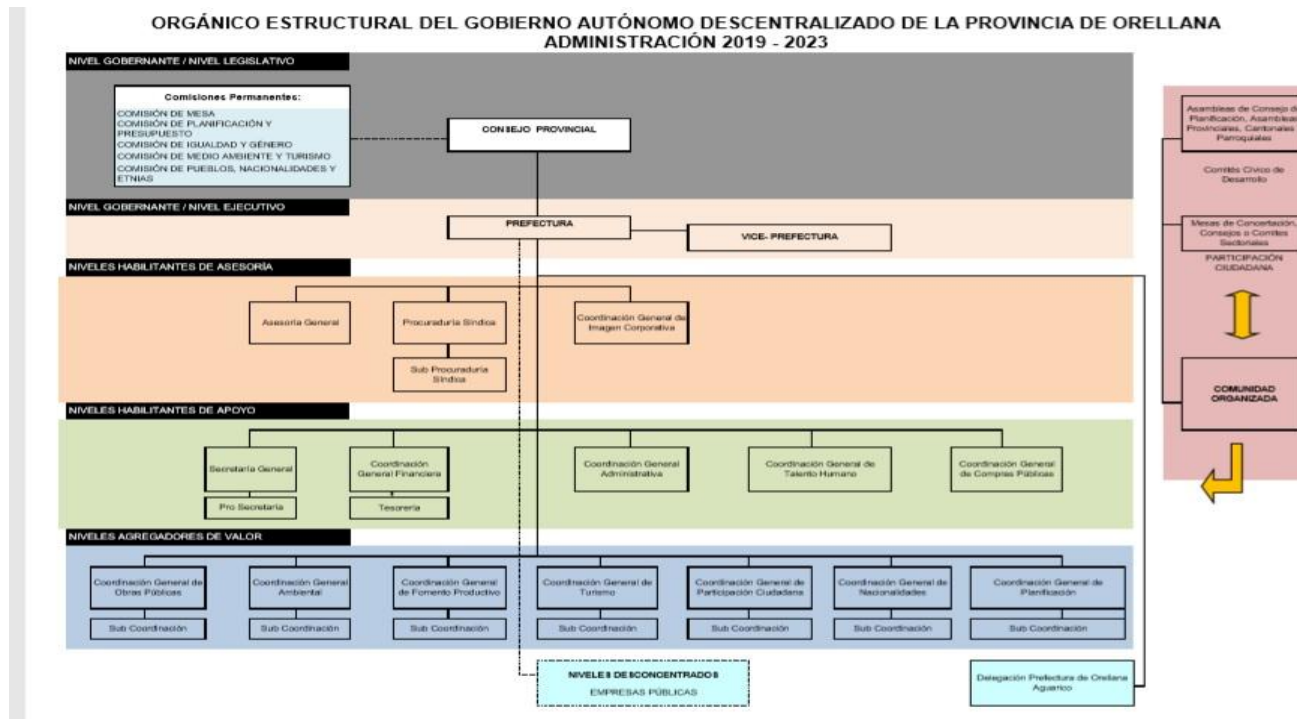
ORGÁNICO ESTRUCTURAL DEL GOBIERNO AUTÓNOMO DESCENTRALIZADO DE LA PROVINCIA DE ORELLANA
ADMINISTRACIÓN 2019 - 2023

NIVEL GOBERNANTE / NIVEL LEGISLATIVO

Comisiones Permanentes:
COMISIÓN DE MESA
COMISIÓN DE PLANIFICACIÓN Y PRESUPUESTO
COMISIÓN DE IGUALDAD Y GÉNERO
COMISIÓN DE MEDIO AMBIENTE Y TURISMO
COMISIÓN DE PUEBLOS, NACIONALIDADES Y ETNIAS

CONSEJO PROVINCIAL

NIVEL GOBERNANTE / NIVEL EJECUTIVO

PREFECTURA

VICE- PREFECTURA

NIVELES HABILITANTES DE ASESORÍA

Asesoría General

Procuraduría Síndica

Sub Procuraduría Síndica

Coordinación General de Imagen Corporativa

NIVELES HABILITANTES DE APOYO

Secretaría General

Pro Secretaría

Coordinación General Financiera

Tesorería

Coordinación General Administrativa

Coordinación General de Talento Humano

Coordinación General de Compras Públicas

NIVELES AGREGADORES DE VALOR

Coordinación General de Obras Públicas

Sub Coordinación

Coordinación General Ambiental

Sub Coordinación

Coordinación General de Fomento Productivo

Sub Coordinación

Coordinación General de Turismo

Sub Coordinación

Coordinación General de Participación Ciudadana

Sub Coordinación

Coordinación General de Nacionalidades

Sub Coordinación

Coordinación General de Planificación

Sub Coordinación

NIVELES DESCONCENTRADOS
EMPRESAS PÚBLICAS

Delegación Prefectura de Orellana Aguarico

Asambleas de Consejo de Planificación, Asambleas Provinciales, Cantonales y Parroquiales

Comités Cívicos de Desarrollo

Mesas de Concertación, Consejos o Comités Sectoriales

PARTICIPACIÓN CIUDADANA

COMUNIDAD ORGANIZADA